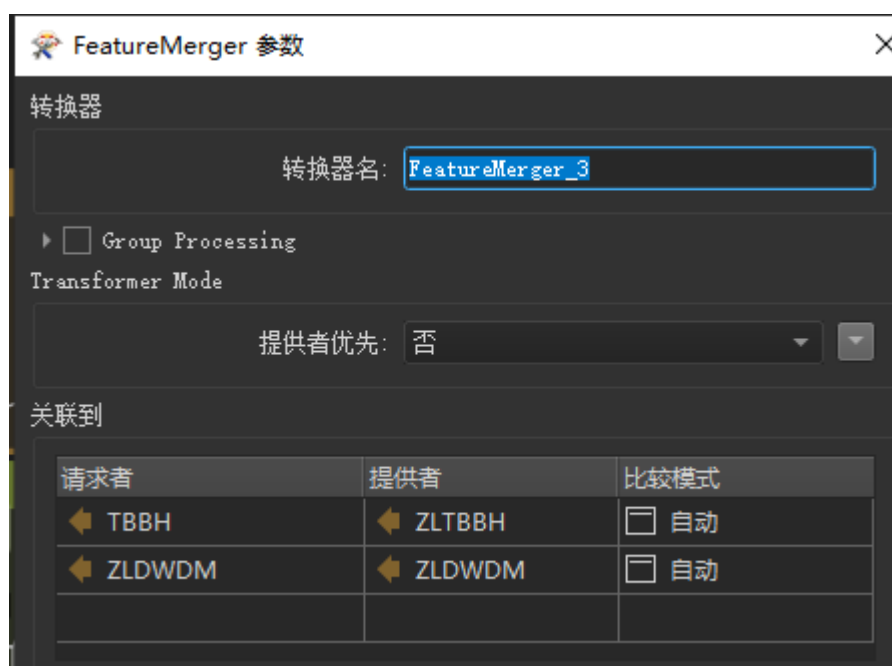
FeatureMerger 参数

转换器

转换器名: FeatureMerger_3

Group Processing

Transformer Mode

提供者优先: 否

关联到

| 请求者 | 提供者 | 比较模式 |
|---|---|---|
| TBBH | ZLTBBH | 自动 |
| ZLDWDM | ZLDWDM | 自动 |
| | | |